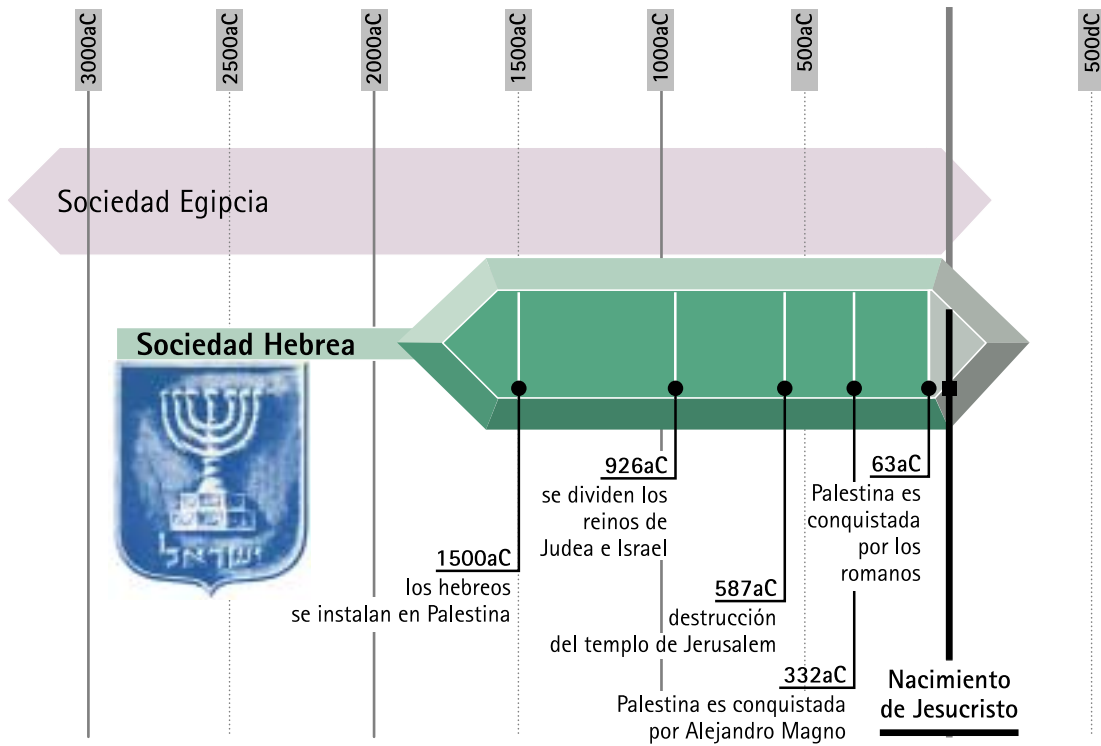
3000aC
2500aC
2000aC
1500aC
1000aC
500aC
500dC

Sociedad Egipcia

Sociedad Hebrea

ישראל

926aC
se dividen los reinos de Judea e Israel

63aC
Palestina es conquistada por los romanos

1500aC
los hebreos se instalan en Palestina

587aC
destrucción del templo de Jerusalem

332aC
Palestina es conquistada por Alejandro Magno

Nacimiento de Jesucristo